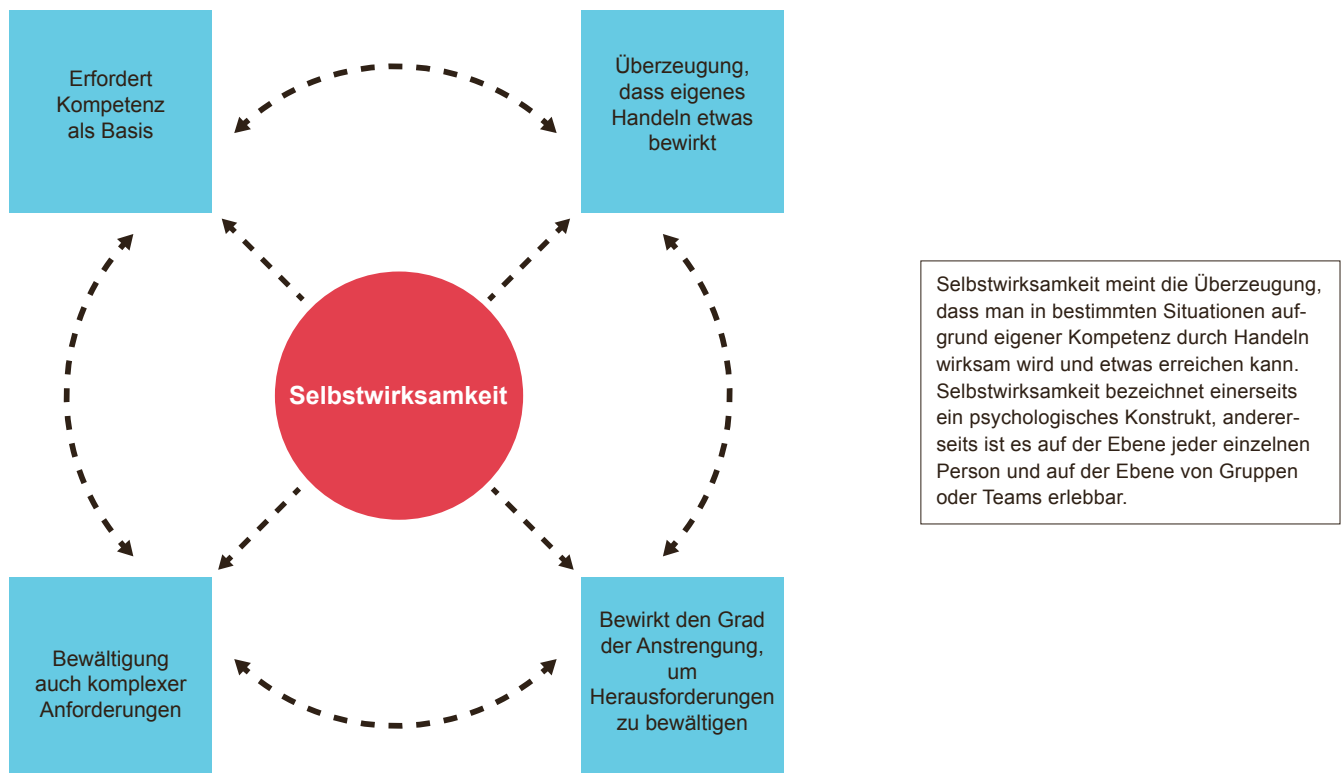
Erfordert Kompetenz als Basis

Überzeugung, dass eigenes Handeln etwas bewirkt

Selbstwirksamkeit

Bewältigung auch komplexer Anforderungen

Bewirkt den Grad der Anstrengung, um Herausforderungen zu bewältigen

Selbstwirksamkeit meint die Überzeugung, dass man in bestimmten Situationen aufgrund eigener Kompetenz durch Handeln wirksam wird und etwas erreichen kann. Selbstwirksamkeit bezeichnet einerseits ein psychologisches Konstrukt, andererseits ist es auf der Ebene jeder einzelnen Person und auf der Ebene von Gruppen oder Teams erlebbar.